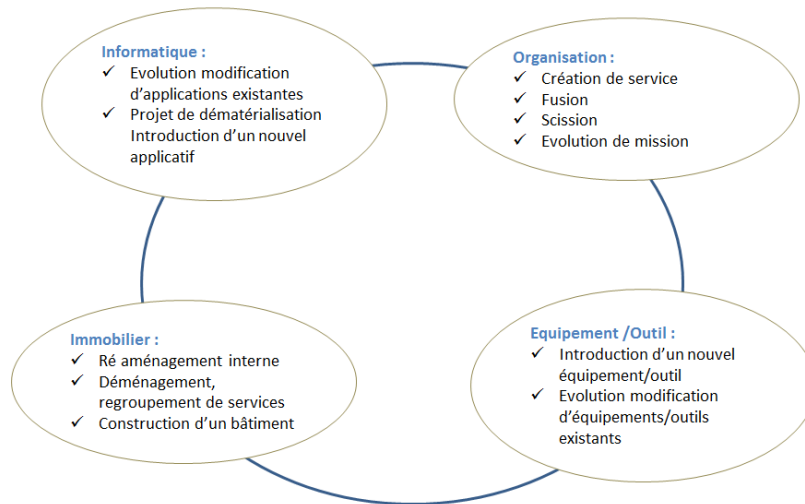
Informatique :
✓ Evolution modification d’applications existantes
✓ Projet de dématérialisation Introduction d’un nouvel applicatif

Organisation :
✓ Création de service
✓ Fusion
✓ Scission
✓ Evolution de mission

Immobilier :
✓ Ré aménagement interne
✓ Déménagement, regroupement de services
✓ Construction d’un bâtiment

Equipement /Outil :
✓ Introduction d’un nouvel équipement/outil
✓ Evolution modification d’équipements/outils existants